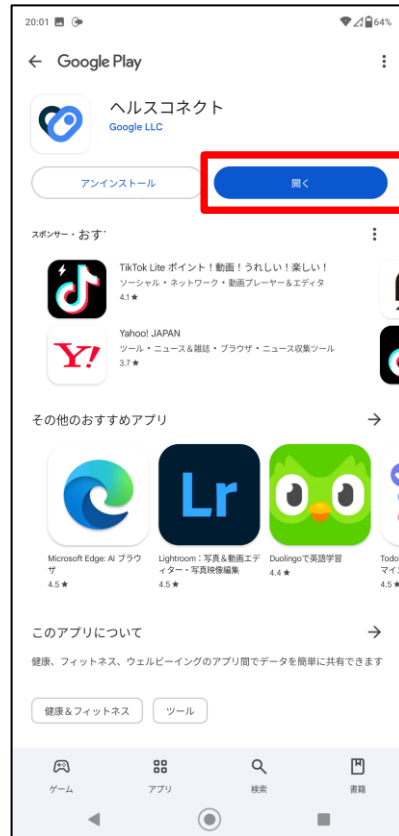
20:01 64%

← Google Play

ヘルスコネクト
Google LLC

アンインストール

開く

スポンサー・おす

TikTok Lite ポイント！動画！うれしい！楽しい！
ソーシャル・ネットワーク・動画プレーヤー＆エディタ
4.1★

Yahoo! JAPAN
ツール・ニュース＆雑誌・ブラウザ・ニュース収集ツール
3.7★

その他のおすすめアプリ →

Microsoft Edge: AI ブラウザ
4.5★

Lightroom：写真＆動画エディター・写真映像編集
4.5★

Duolingoで英語学習
4.4★

Todo マイン
4.5★

このアプリについて →

健康、フィットネス、ウェルビーイングのアプリ間でデータを簡単に共有できます

健康＆フィットネス
ツール

ゲーム
アプリ
検索
書籍